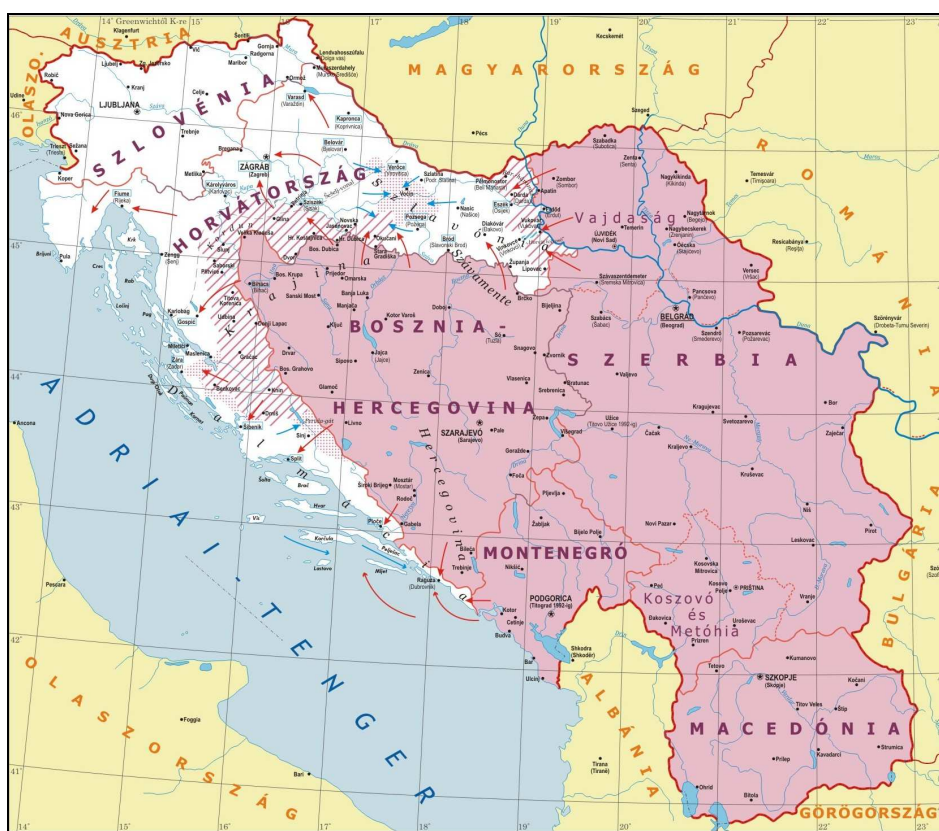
14° Greenwichtől K-re 15° 17° 18° 19° 20° 21° 22° 23°

AUSZTRIA

MAGYARORSZÁG

ROMÁNIA

OLASZO.

SZLOVÉNIA

HORVÁTORSZÁG

Szlavónia

Krajina

Dalmácia

Vajdaság

BOSZNIA

HERCEGOVINA

SZERBIA

MONTENEGRÓ

Koszovó és Metóhia

MACEDÓNIA

BULGÁRIA

ALBÁNIA

GÖRÖGORSZÁG

ADRIAI-TENGER

OLASZORSZÁG

Hercegovina

Szávamente

Klagenfurt

Villach

Maribor

Ljubljana

LJUBLJANA

Kranj

Celje

Radgona

Nova Gorica

Udine

Trieszt (Trieste)

Koper

Rijeka

Fiume (Rijeka)

Krk

Pula

Zengg (Senj)

Gospić

Karlobag

Zára (Zadar)

Šibenik

Split

Spalato (Split)

Makarska

Ragusa (Dubrovnik)

Kotor

Budva

Bar

Ulcinj

ZÁGRÁB (Zagreb)

Károlyváros (Karlovac)

Varasd (Varaždin)

Kapronca (Koprivnica)

Belovár (Bjelovar)

Sziszek (Sisak)

Pécs

Szlatina

Verőce (Virovitica)

Nasic (Našice)

Pozsega (Požega)

Eszék (Osijek)

Diakovár (Đakovo)

Vukovár (Vukovar)

Zombor (Sombor)

Szabadka (Subotica)

Zenta (Senta)

Nagykikinda (Kikinda)

Nagybecskerek (Zrenjanin)

Temesvár (Timişoara)

Resicabánya (Reşiţa)

Versec (Vršac)

Pancsova (Pančevo)

BELGRÁD (Beograd)

Szendrő (Smederevo)

Pozsarevác (Požarevac)

Szörényvár (Drobeta-Turnu Severin)

ÚJVIDÉK (Novi Sad)

Szávaszentdemeter (Sremska Mitrovica)

Szabács (Šabac)

Bihács (Bihać)

Banja Luka

Prijedor

Sanski Most

Drvar

Jajce

Zenica

Tuzla

Doboj

Brčko

Bijeljina

Zvornik

Srebrenica

SZARAJEVÓ (Sarajevo)

Pale

Goražde

Foča

Mostar

Trebinje

Nikšić

PODGORICA (Titograd 1992-ig)

Cetinje

Shkodra (Shkodër)

Užice

Valjevo

Kragujevac

Čačak

Kraljevo

Kruševac

Niš

Pirot

Leskovac

Novi Pazar

Peć

Kosovska Mitrovica

PRIŠTINA

Prizren

Đakovica

Uroševac

Vranje

Tetovo

SZKOPJE (Skopje)

Kumanovo

Veles

Štip

Prilep

Bitola

Ohrid

Strumica

Kočani

Bor

Zaječar

Tirana (Tiranë)

Ancona

Pescara

Foggia

Bari

Szeged

Kecskemét

Szeged

46° 45° 44° 43° 42° 41°